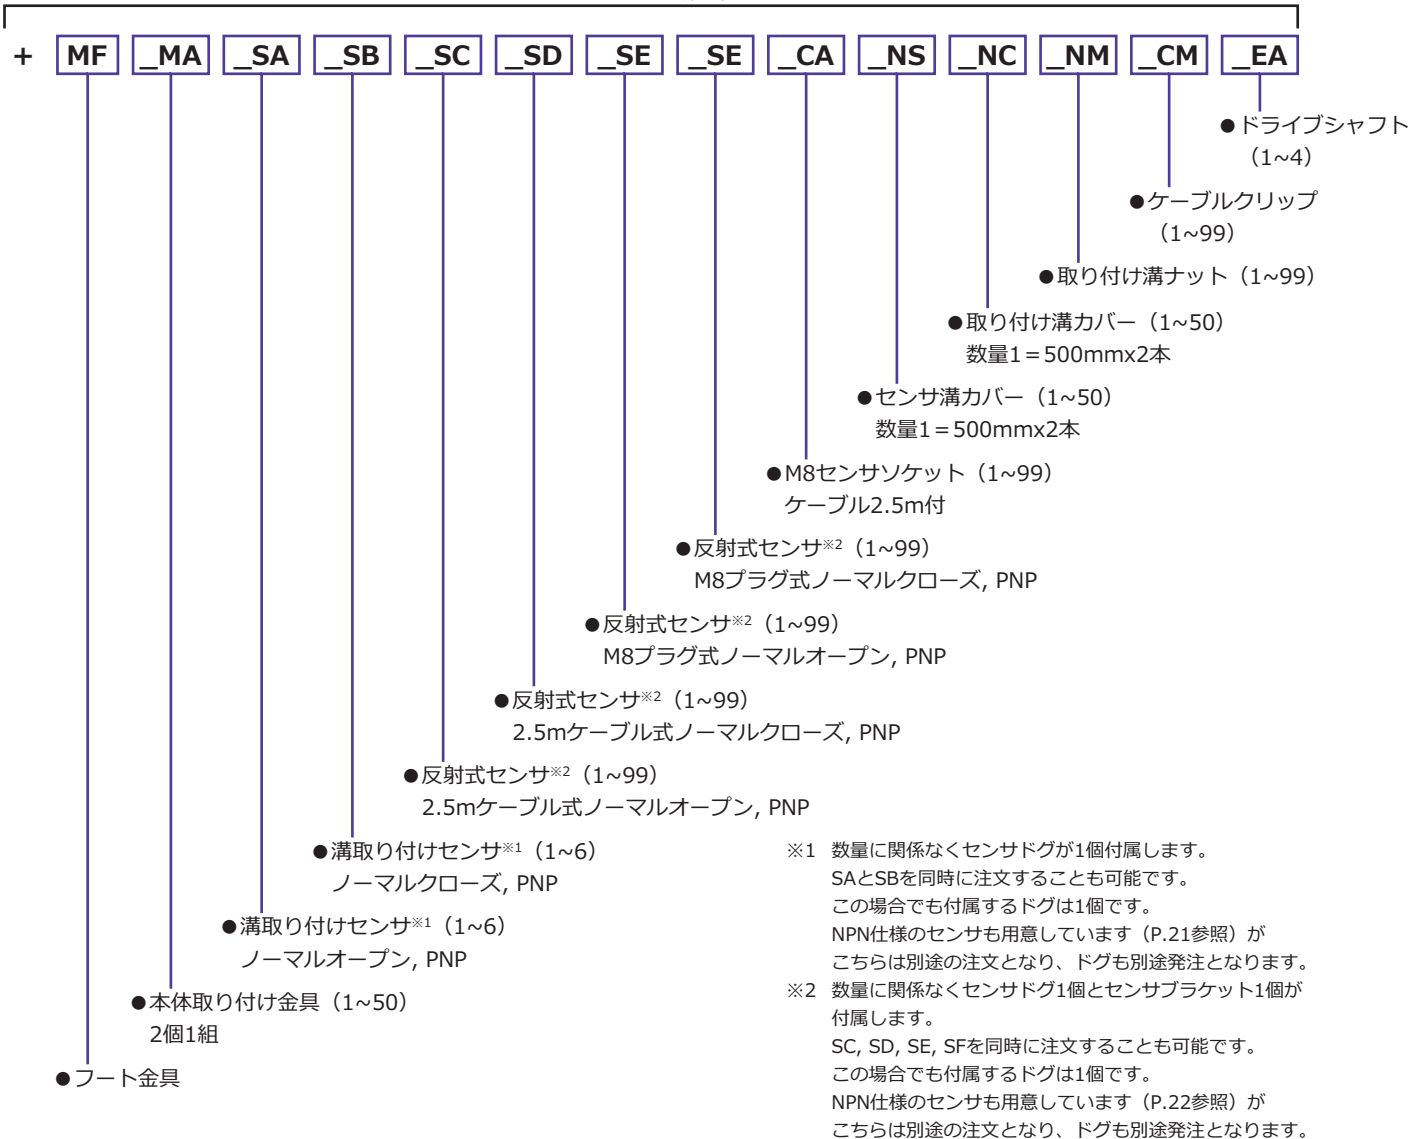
+ MF _MA _SA _SB _SC _SD _SE _SE _CA _NS _NC _NM _CM _EA

●ドライブシャフト（1~4）

●ケーブルクリップ（1~99）

●取り付け溝ナット（1~99）

●取り付け溝カバー（1~50）
数量1＝500mmx2本

●センサ溝カバー（1~50）
数量1＝500mmx2本

●M8センサソケット（1~99）
ケーブル2.5m付

●反射式センサ※2（1~99）
M8プラグ式ノーマルクローズ, PNP

●反射式センサ※2（1~99）
M8プラグ式ノーマルオープン, PNP

●反射式センサ※2（1~99）
2.5mケーブル式ノーマルクローズ, PNP

●反射式センサ※2（1~99）
2.5mケーブル式ノーマルオープン, PNP

●溝取り付けセンサ※1（1~6）
ノーマルクローズ, PNP

●溝取り付けセンサ※1（1~6）
ノーマルオープン, PNP

●本体取り付け金具（1~50）
2個1組

●フート金具

※1 数量に関係なくセンサドグが1個付属します。
SAとSBを同時に注文することも可能です。
この場合でも付属するドグは1個です。
NPN仕様のセンサも用意しています（P.21参照）が
こちらは別途の注文となり、ドグも別途発注となります。
※2 数量に関係なくセンサドグ1個とセンサブラケット1個が付属します。
SC, SD, SE, SFを同時に注文することも可能です。
この場合でも付属するドグは1個です。
NPN仕様のセンサも用意しています（P.22参照）が
こちらは別途の注文となり、ドグも別途発注となります。